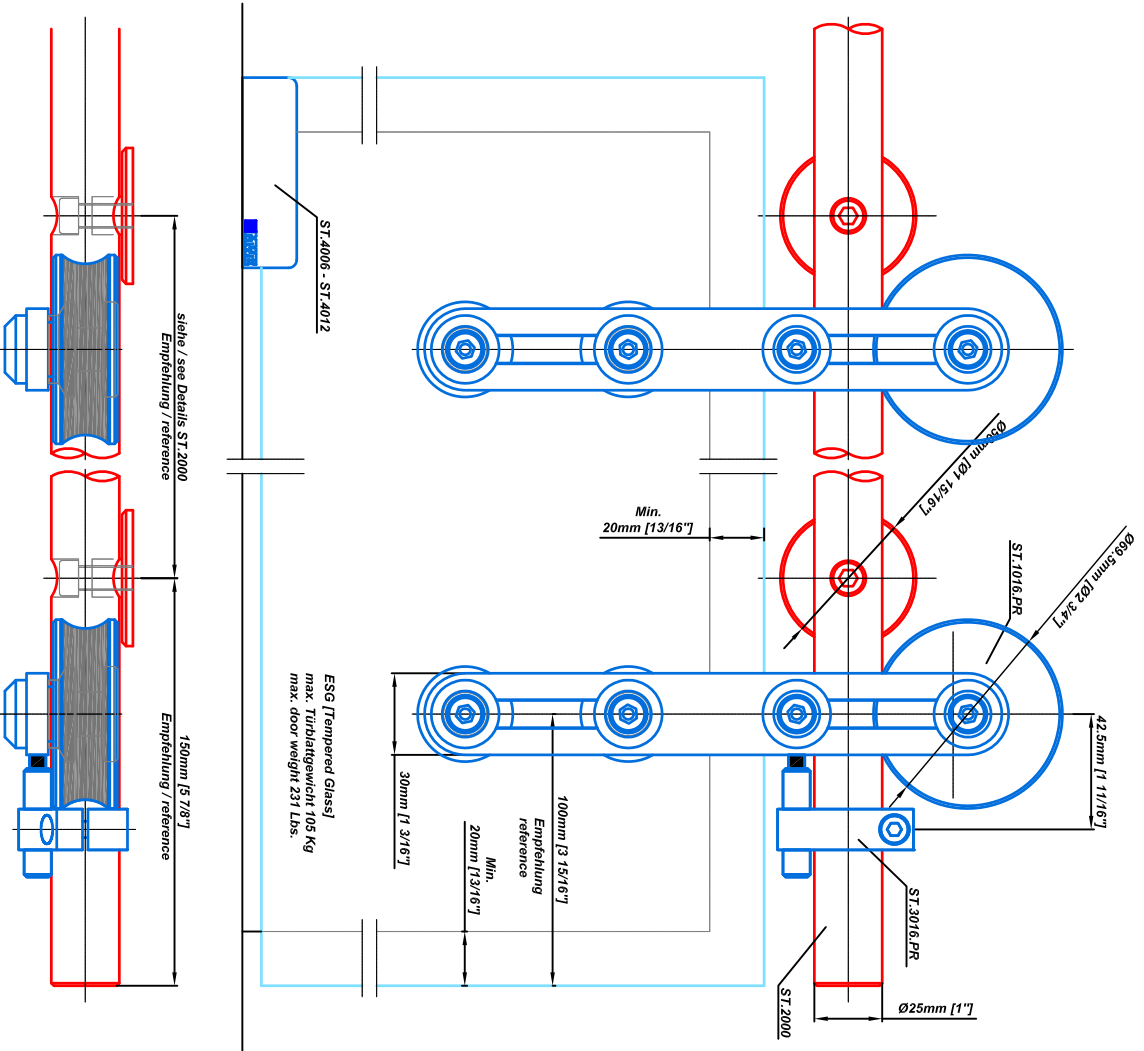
siehe / see Details ST.2000
Empfehlung / reference

150mm [5 7/8"]
Empfehlung / reference

ST.4006 - ST.4012

ESG [Tempered Glass]
max. Türblattgewicht 105 Kg
max. door weight 231 Lbs.

30mm [1 3/16"]

Min.
20mm [13/16"]

Empfehlung
reference
100mm [3 15/16"]

Min.
20mm [13/16"]

Ø50mm [Ø1 15/16"]

ST.1016.PR

Ø69.5mm [Ø2 3/4"]

42.5mm [1 11/16"]

ST.3016.PR

ST.2000

Ø25mm [1"]